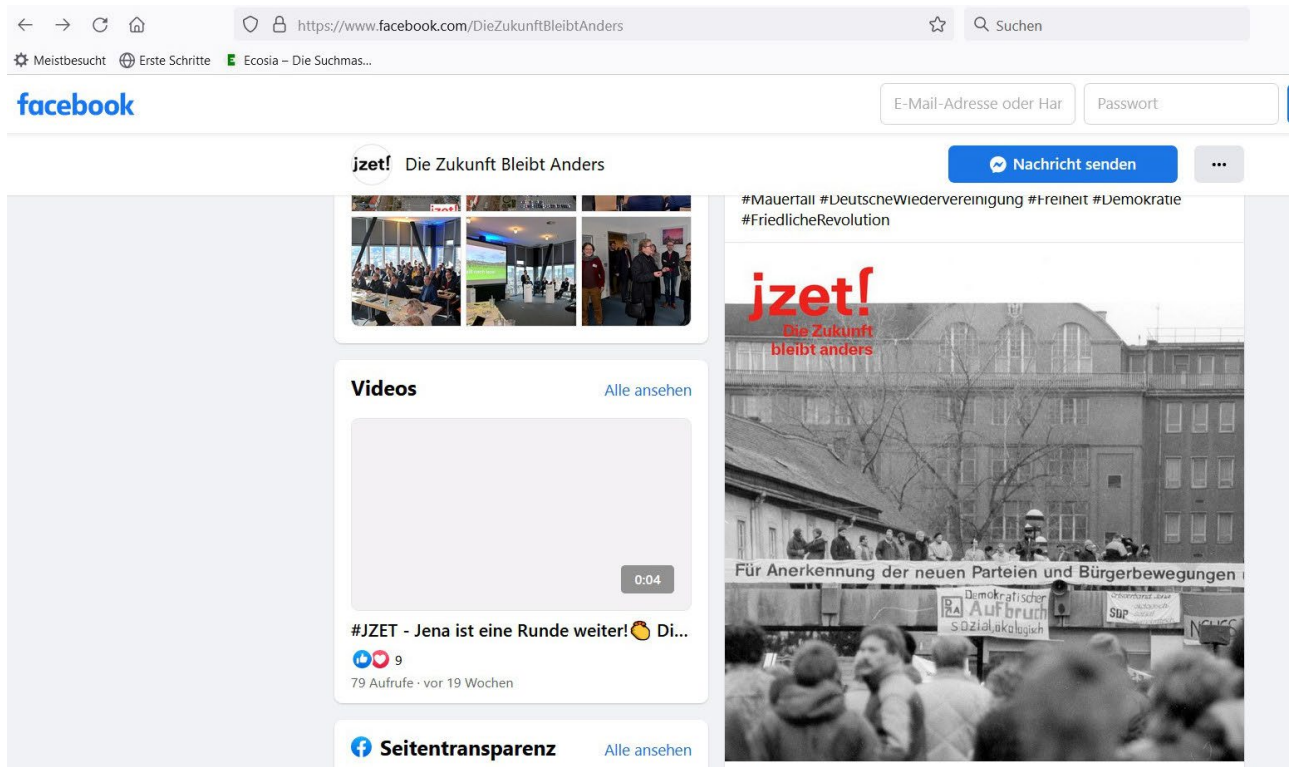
https://www.facebook.com/DieZukunftBleibtAnders

Suchen

Meistbesucht Erste Schritte Ecosia – Die Suchmas...

facebook

E-Mail-Adresse oder Har

Passwort

jzet! Die Zukunft Bleibt Anders

Nachricht senden

...

#Mauerfall #DeutscheWiedervereinigung #Freiheit #Demokratie #FriedlicheRevolution

jzet! Die Zukunft bleibt anders

Für Anerkennung der neuen Parteien und Bürgerbewegungen

Demokratischer Aufbruch sozial ökologisch

SDP

NEUES

Videos

Alle ansehen

0:04

#JZET - Jena ist eine Runde weiter! Di...

9

79 Aufrufe · vor 19 Wochen

Seitentransparenz

Alle ansehen